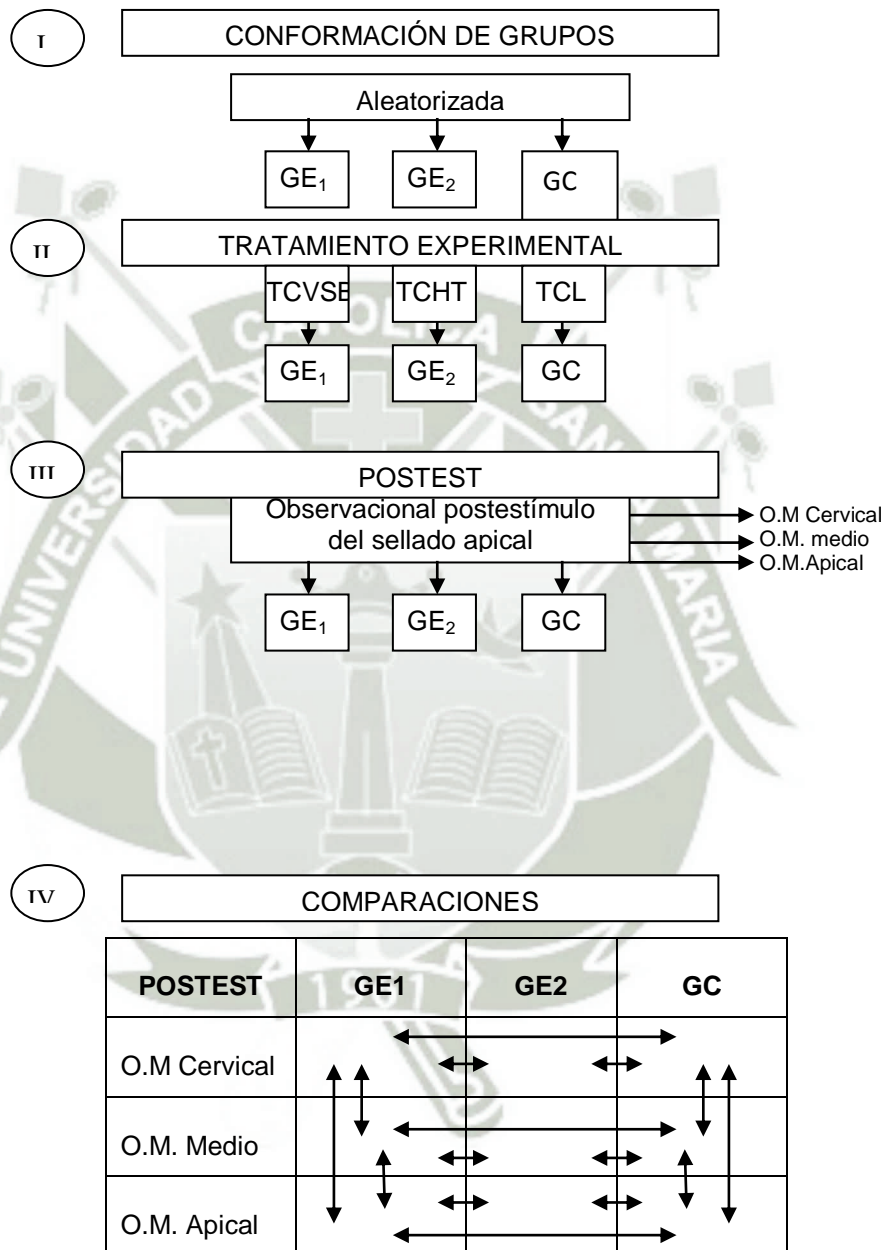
I

CONFORMACIÓN DE GRUPOS

Aleatorizada

$GE_1$ $GE_2$ GC

II

TRATAMIENTO EXPERIMENTAL

TCVSE TCHT TCL

$GE_1$ $GE_2$ GC

III

POSTEST

Observacional postestímulo del sellado apical

O.M Cervical
O.M. medio
O.M.Apical

$GE_1$ $GE_2$ GC

IV

COMPARACIONES

| POSTEST | GE1 | GE2 | GC |
|---|---|---|---|
| O.M Cervical | | | |
| O.M. Medio | | | |
| O.M. Apical | | | |